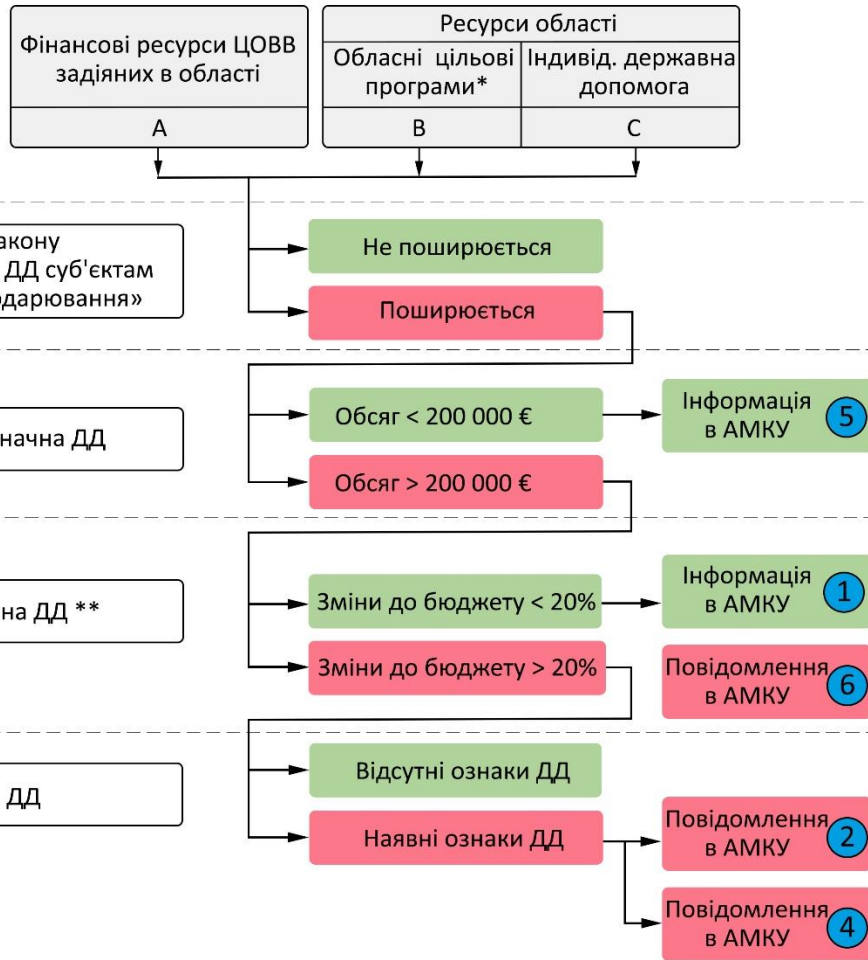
Фінансові ресурси ЦОВВ задіяних в області

A

Ресурси області

Обласні цільові програми*

B

Індивід. державна допомога

C

акону
ДД суб'єктам
дарювання»

Не поширюється

Поширюється

начна ДД

Обсяг < 200 000 €

Інформація в АМКУ 5

Обсяг > 200 000 €

на ДД **

Зміни до бюджету < 20%

Інформація в АМКУ 1

Зміни до бюджету > 20%

Повідомлення в АМКУ 6

ДД

Відсутні ознаки ДД

Наявні ознаки ДД

Повідомлення в АМКУ 2

Повідомлення в АМКУ 4